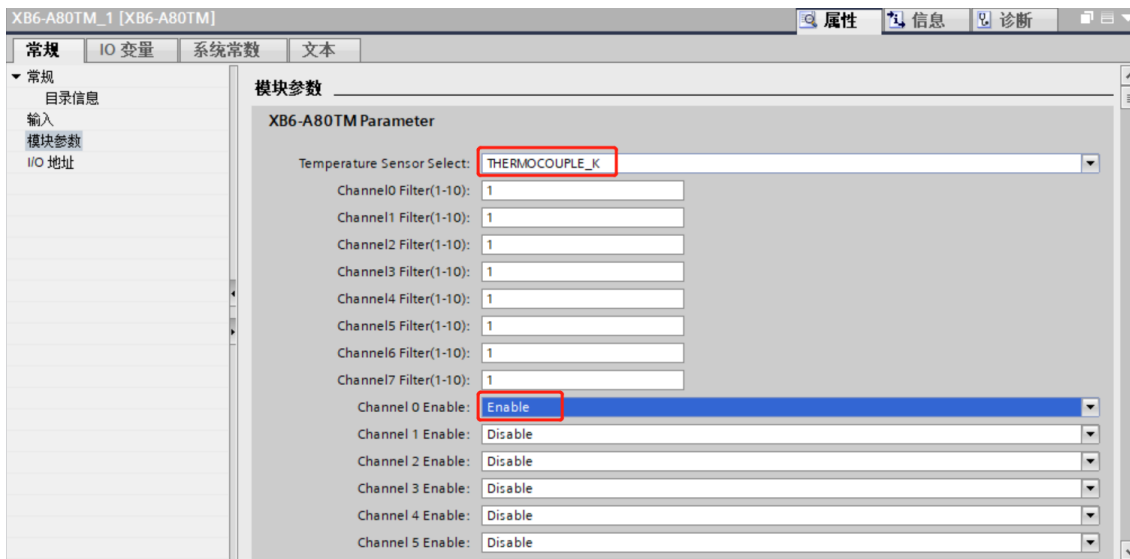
XB6-A80TM_1 [XB6-A80TM]

属性 信息 诊断

常规 IO 变量 系统常数 文本

▼ 常规
目录信息
输入
模块参数
I/O 地址

模块参数

XB6-A80TM Parameter

Temperature Sensor Select: THERMOCOUPLE_K
Channel0 Filter(1-10): 1
Channel1 Filter(1-10): 1
Channel2 Filter(1-10): 1
Channel3 Filter(1-10): 1
Channel4 Filter(1-10): 1
Channel5 Filter(1-10): 1
Channel6 Filter(1-10): 1
Channel7 Filter(1-10): 1
Channel 0 Enable: Enable
Channel 1 Enable: Disable
Channel 2 Enable: Disable
Channel 3 Enable: Disable
Channel 4 Enable: Disable
Channel 5 Enable: Disable